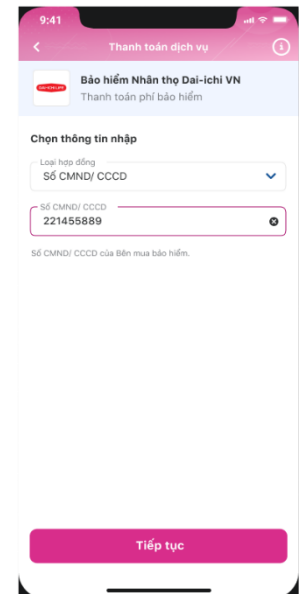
9:41

Thanh toán dịch vụ

DAI-ICHI LIFE

Bảo hiểm Nhân thọ Dai-ichi VN
Thanh toán phí bảo hiểm

Chọn thông tin nhập

Loại hợp đồng
Số CMND/ CCCD

Số CMND/ CCCD
221455889

Số CMND/ CCCD của Bên mua bảo hiểm.

Tiếp tục